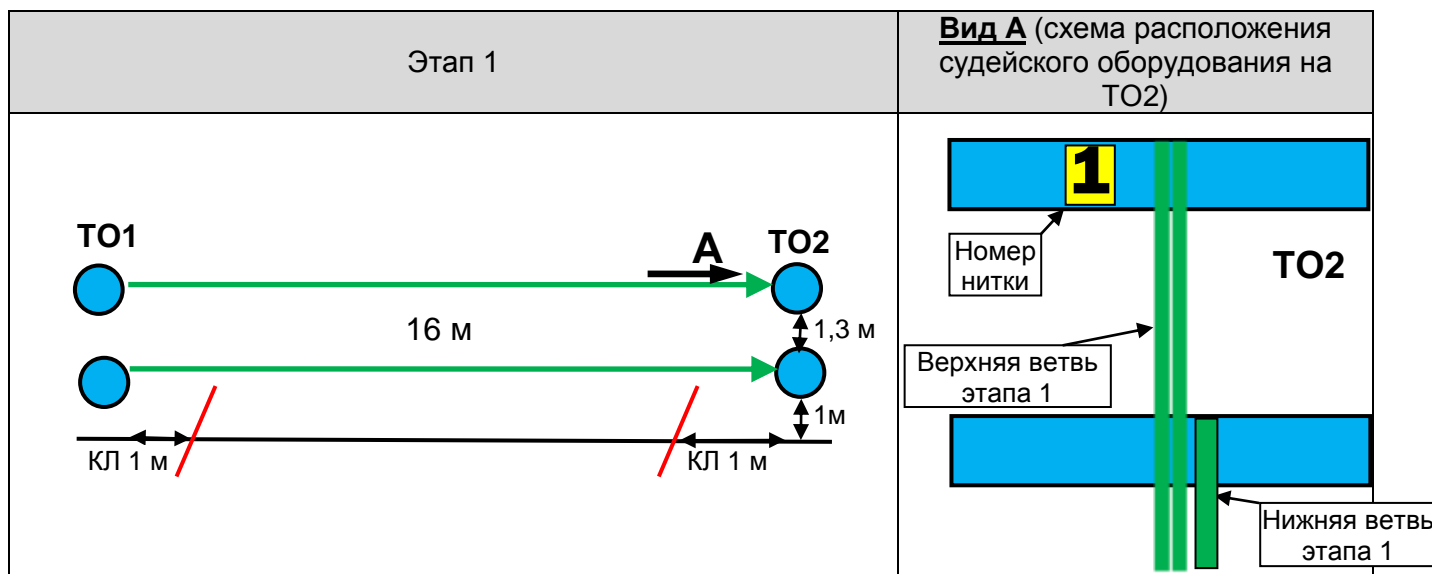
| Этап 1 | **Вид А** (схема расположения судейского оборудования на ТО2) |
|---|---|
| ТО1<br>А ТО2<br>16 м<br>1,3 м<br>1м<br>КЛ 1 м<br>КЛ 1 м | 1<br>Номер нитки<br>ТО2<br>Верхняя ветвь этапа 1<br>Нижняя ветвь этапа 1 |